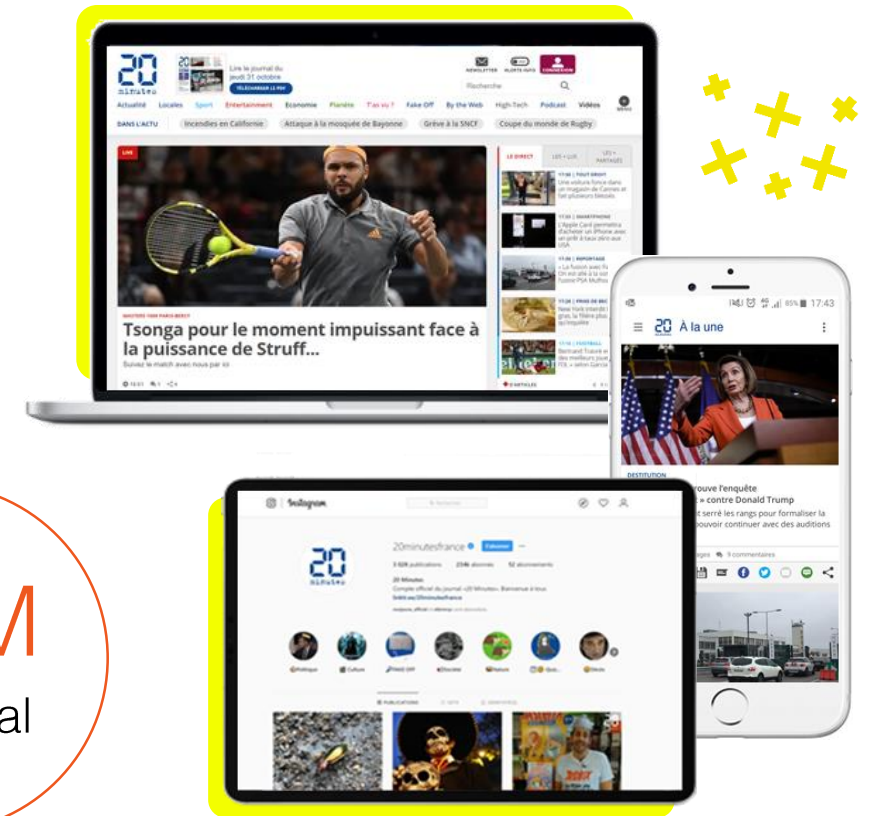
20 minutes

Lire le journal du jeudi 31 octobre

TÉLÉCHARGER LE PDF

NEWSLETTER ALERTE INFO CONNEXION

Recherche

Actualité Locales Sport Entertainment Economie Planète T'as vu ? Fake Off By the Web High-Tech Podcast Vidéos MENU

DANS L'ACTU Incendies en Californie Attaque à la mosquée de Bayonne Grève à la SNCF Coupe du monde de Rugby

LIVE

LE DIRECT LES + LUS LES + PARTAGÉS

MASTERS 1000 PARIS-BERCY

Tsonga pour le moment impuissant face à la puissance de Struff...

Suivez le match avec nous par ici

17:43

À la une

DESTITUTION

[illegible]rouve l'enquête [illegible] » contre Donald Trump

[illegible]t serré les rangs pour formaliser la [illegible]ouvoir continuer avec des auditions

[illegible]ges 9 commentaires

Instagram

20minutesfrance Following

20 Minutes

Politique Culture FAKE OFF Societe Nature

PUBLICATIONS

M

al